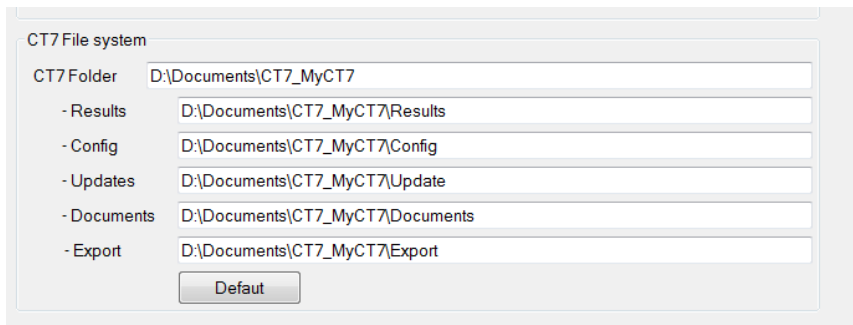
CT7 File system

CT7 Folder D:\Documents\CT7_MyCT7

- Results D:\Documents\CT7_MyCT7\Results

- Config D:\Documents\CT7_MyCT7\Config

- Updates D:\Documents\CT7_MyCT7\Update

- Documents D:\Documents\CT7_MyCT7\Documents

- Export D:\Documents\CT7_MyCT7\Export

Defaut